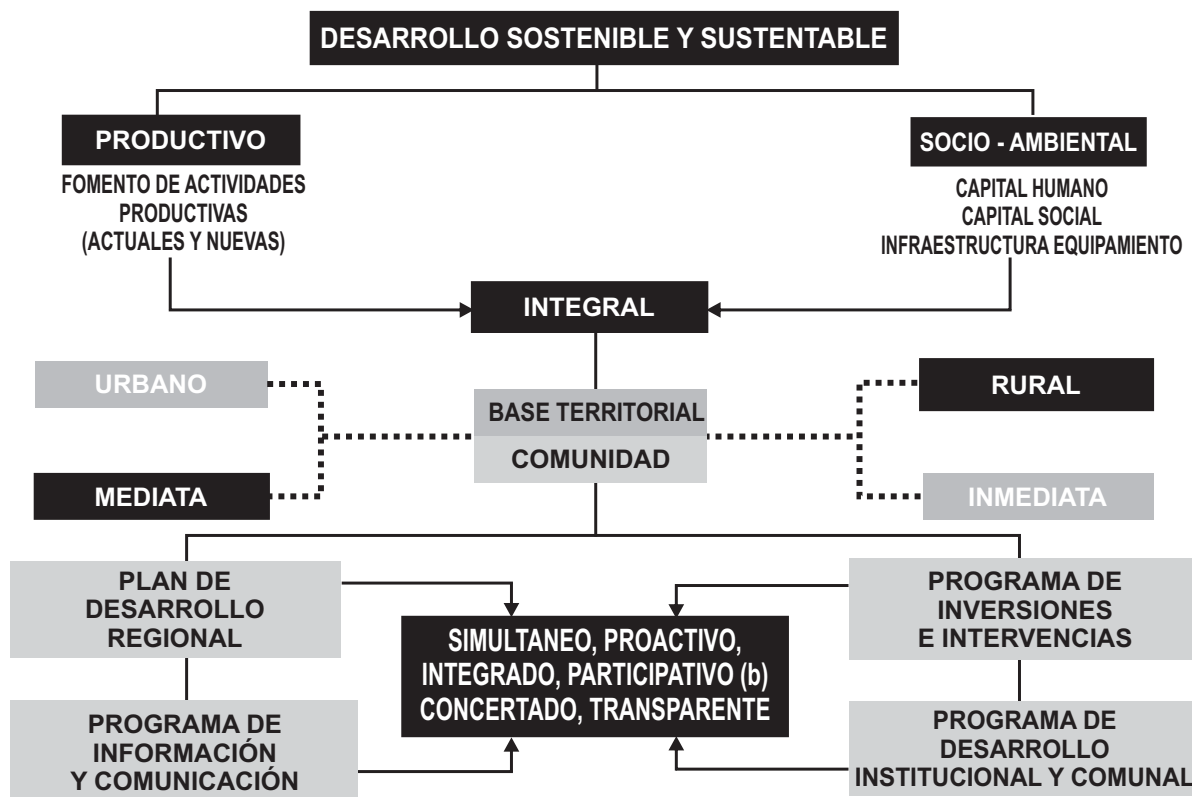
DESARROLLO SOSTENIBLE Y SUSTENTABLE

PRODUCTIVO

FOMENTO DE ACTIVIDADES PRODUCTIVAS (ACTUALES Y NUEVAS)

SOCIO - AMBIENTAL

CAPITAL HUMANO
CAPITAL SOCIAL
INFRAESTRUCTURA EQUIPAMIENTO

INTEGRAL

URBANO

BASE TERRITORIAL

COMUNIDAD

RURAL

MEDIATA

INMEDIATA

PLAN DE DESARROLLO REGIONAL

SIMULTANEO, PROACTIVO, INTEGRADO, PARTICIPATIVO (b) CONCERTADO, TRANSPARENTE

PROGRAMA DE INVERSIONES E INTERVENCIAS

PROGRAMA DE INFORMACIÓN Y COMUNICACIÓN

PROGRAMA DE DESARROLLO INSTITUCIONAL Y COMUNAL